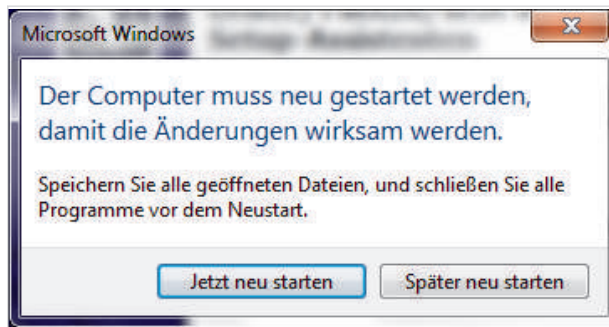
Microsoft Windows

Der Computer muss neu gestartet werden, damit die Änderungen wirksam werden.

Speichern Sie alle geöffneten Dateien, und schließen Sie alle Programme vor dem Neustart.

Jetzt neu starten
Später neu starten